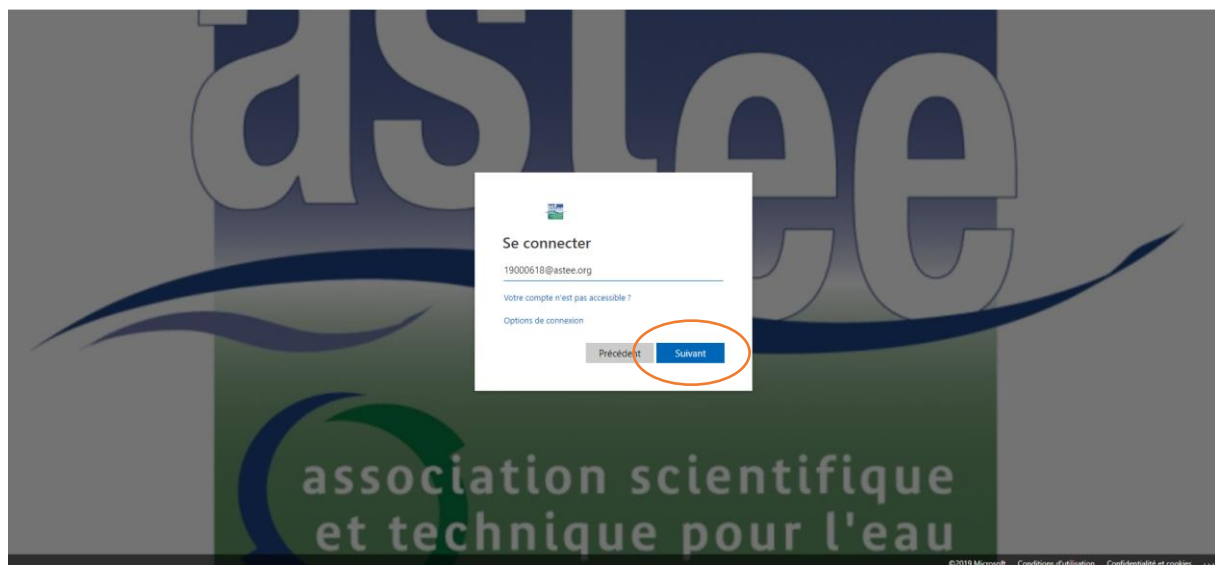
astee

Se connecter

19000618@astee.org

Votre compte n'est pas accessible ?

Options de connexion

Précédent Suivant

association scientifique et technique pour l'eau

©2019 Microsoft Conditions d'utilisation Confidentialité et cookies ...